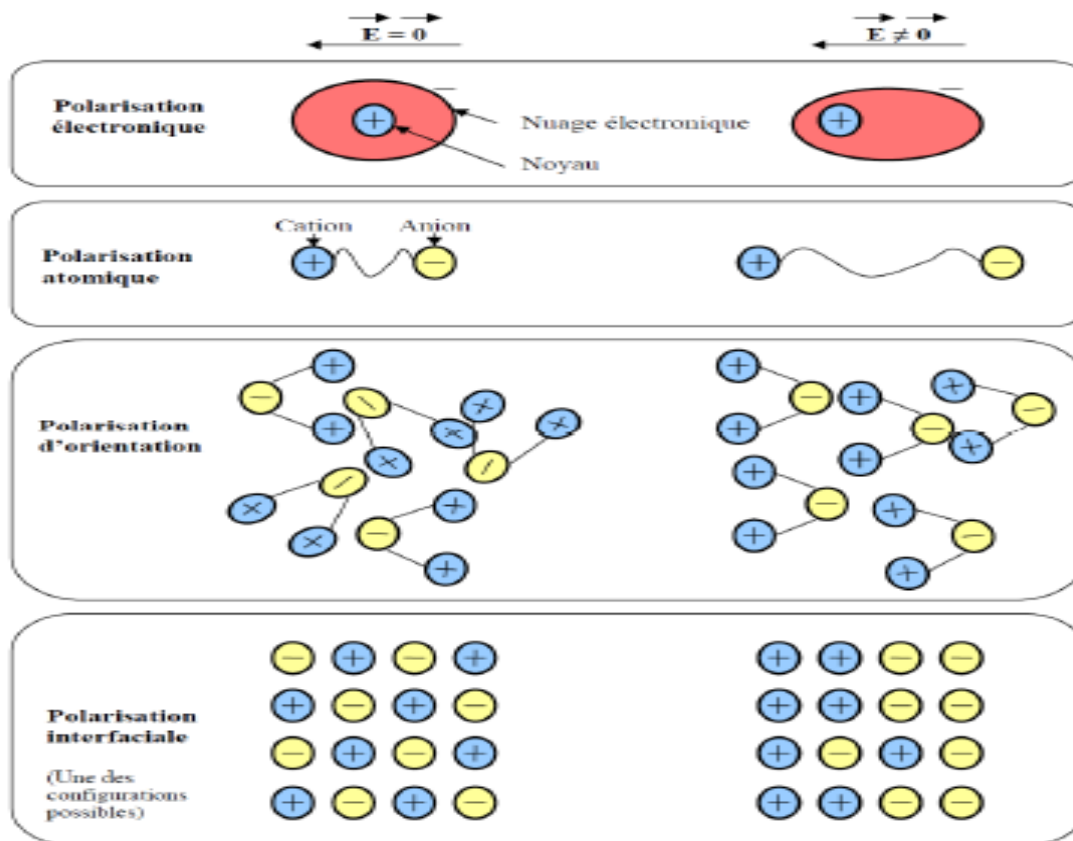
$\vec{E} = 0$

$\vec{E} \neq 0$

Polarisation électronique

Nuage électronique

Noyau

Polarisation atomique

Cation

Anion

Polarisation d'orientation

Polarisation interfaciale

(Une des configurations possibles)